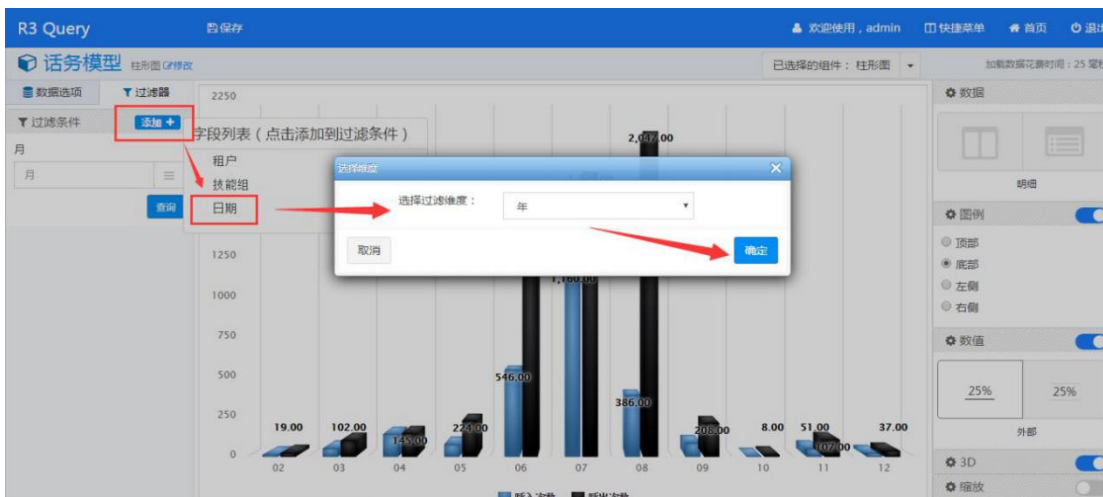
R3 Query
保存
欢迎使用，admin
快捷菜单
首页
退出

话务模型 柱形图 修改
已选择的组件：柱形图
加载数据花费时间：25 毫秒

数据选项
过滤器
过滤条件
添加 +
月
月
查询

字段列表（点击添加到过滤条件）
租户
技能组
日期

选择维度
选择过滤维度：
年
取消
确定

2250
1250
1000
750
500
250
0

2,047.00
1,160.00
546.00
386.00
19.00
102.00
145.00
224.00
208.00
8.00
51.00
107.00
37.00

02
03
04
05
06
07
08
09
10
11
12

呼入次数
呼出次数

数据
明细
图例
顶部
底部
左侧
右侧
数值
25%
25%
外部
3D
缩放